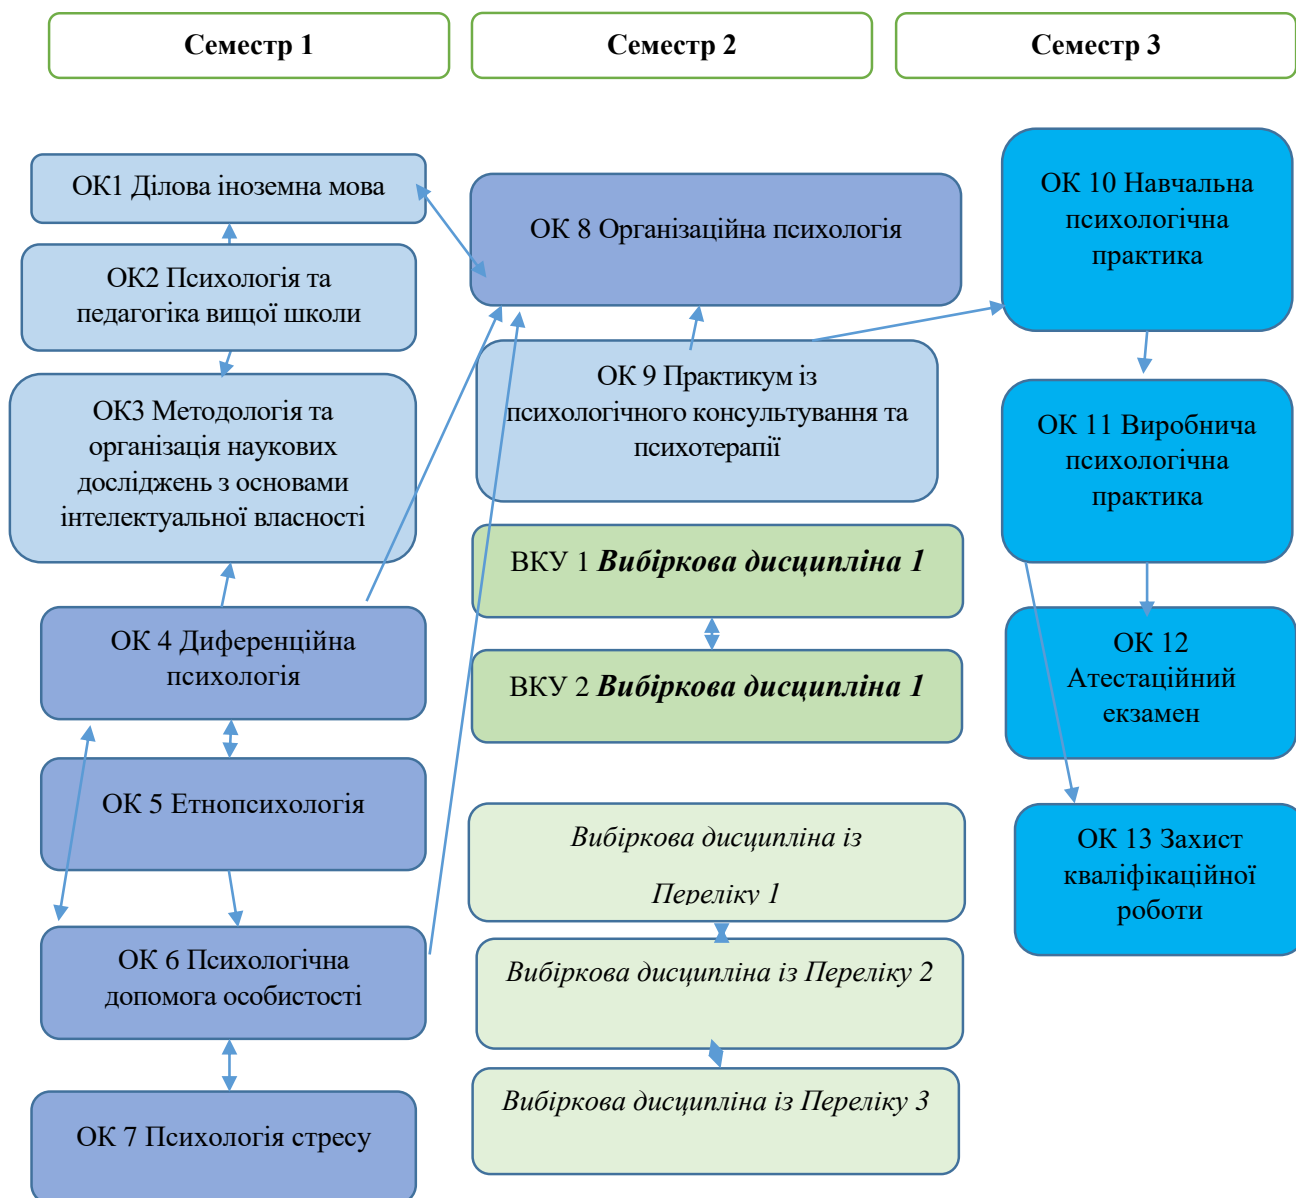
Семестр 1

ОК1 Ділова іноземна мова

ОК2 Психологія та педагогіка вищої школи

ОК3 Методологія та організація наукових досліджень з основами інтелектуальної власності

ОК 4 Диференційна психологія

ОК 5 Етнопсихологія

ОК 6 Психологічна допомога особистості

ОК 7 Психологія стресу

Семестр 2

ОК 8 Організаційна психологія

ОК 9 Практикум із психологічного консультування та психотерапії

ВКУ 1 ***Вибіркова дисципліна 1***

ВКУ 2 ***Вибіркова дисципліна 1***

*Вибіркова дисципліна із Переліку 1*

*Вибіркова дисципліна із Переліку 2*

*Вибіркова дисципліна із Переліку 3*

Семестр 3

ОК 10 Навчальна психологічна практика

ОК 11 Виробнича психологічна практика

ОК 12 Атестаційний екзамен

ОК 13 Захист кваліфікаційної роботи